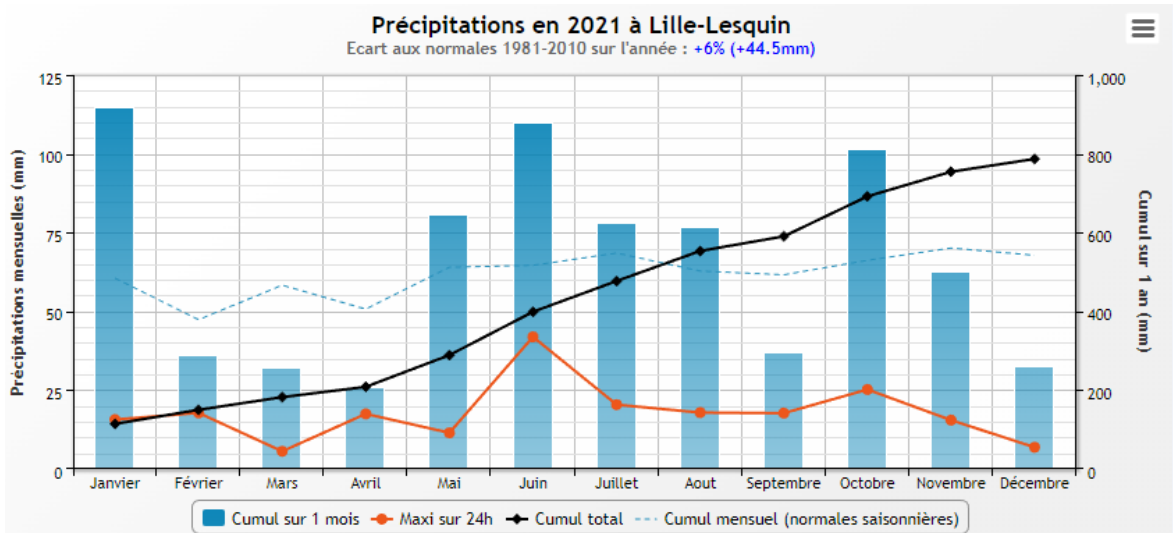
Précipitations en 2021 à Lille-Lesquin
Ecart aux normales 1981-2010 sur l'année : +6% (+44.5mm)

Précipitations mensuelles (mm)
125
100
75
50
25
0

Cumul sur 1 an (mm)
1,000
800
600
400
200
0

Janvier Février Mars Avril Mai Juin Juillet Aout Septembre Octobre Novembre Décembre

Cumul sur 1 mois
Maxi sur 24h
Cumul total
Cumul mensuel (normales saisonnières)